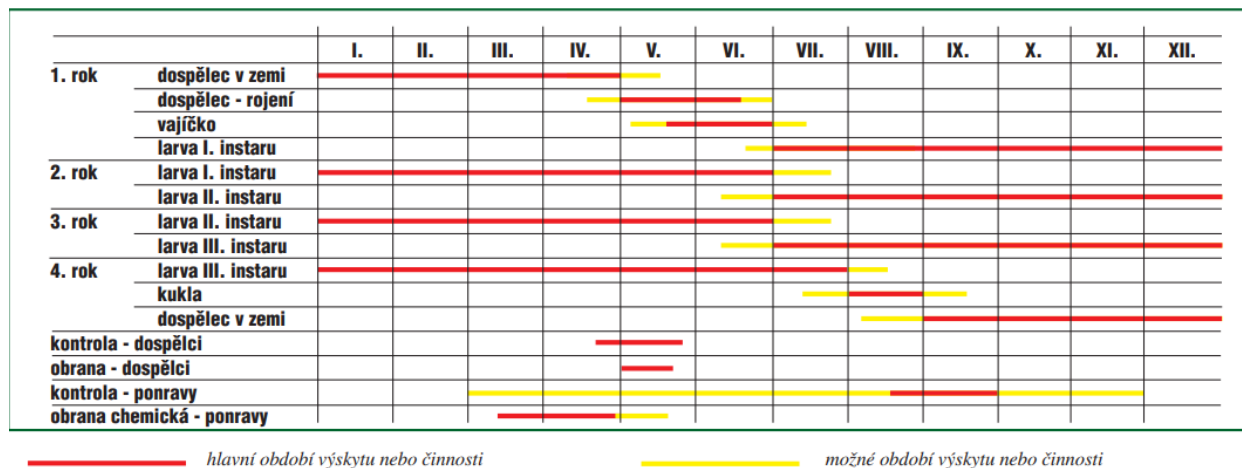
| | | I. | II. | III. | IV. | V. | VI. | VII. | VIII. | IX. | X. | XI. | XII. |
|---|---|---|---|---|---|---|---|---|---|---|---|---|---|
| 1. rok | dospělec v zemi | | | | | | | | | | | | |
| | dospělec - rojení | | | | | | | | | | | | |
| | vajíčko | | | | | | | | | | | | |
| | larva I. instaru | | | | | | | | | | | | |
| 2. rok | larva I. instaru | | | | | | | | | | | | |
| | larva II. instaru | | | | | | | | | | | | |
| 3. rok | larva II. instaru | | | | | | | | | | | | |
| | larva III. instaru | | | | | | | | | | | | |
| 4. rok | larva III. instaru | | | | | | | | | | | | |
| | kukla | | | | | | | | | | | | |
| | dospělec v zemi | | | | | | | | | | | | |
| kontrola - dospělci | | | | | | | | | | | | | |
| obrana - dospělci | | | | | | | | | | | | | |
| kontrola - ponravy | | | | | | | | | | | | | |
| obrana chemická - ponravy | | | | | | | | | | | | | |

hlavní období výskytu nebo činnosti

možné období výskytu nebo činnosti